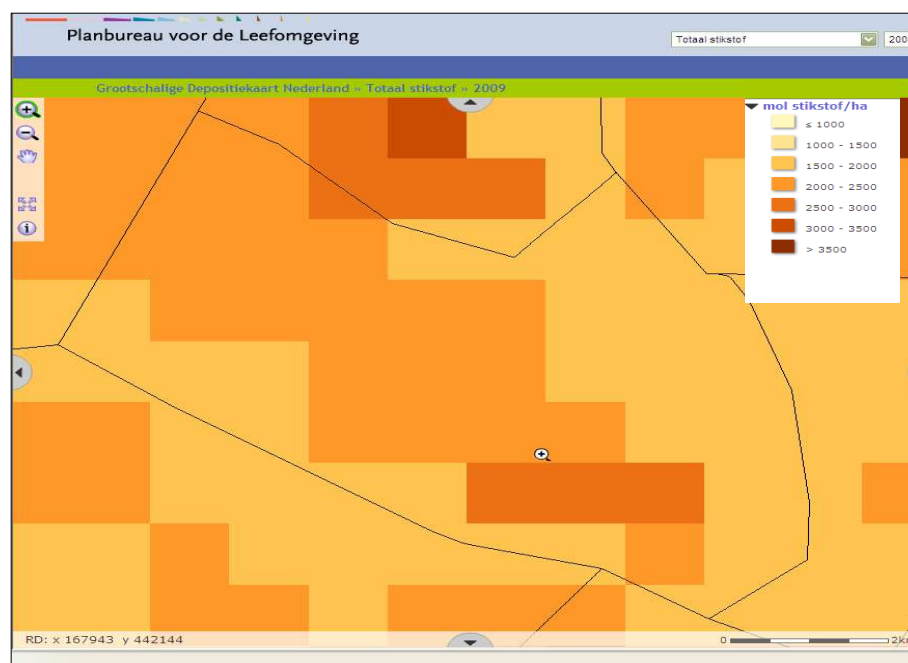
Planbureau voor de Leefomgeving

Totaal stikstof

200

Grootschalige Depositiekaart Nederland » Totaal stikstof » 2009

mol stikstof/ha

≤ 1000

1000 - 1500

1500 - 2000

2000 - 2500

2500 - 3000

3000 - 3500

> 3500

RD: x 167943 y 442144

0

2k